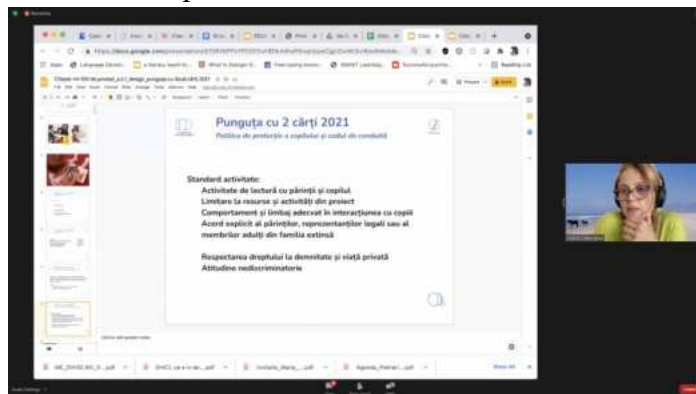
Punguța cu 2 cărți 2021

Politica de protecție a copilului și codul de conduită

Standard activitate:
Activitate de lectură cu părinții și copilul
Limitare la resurse și activități din proiect
Comportament și limbaj adecvat în interacțiunea cu copiii
Acord explicit al părinților, reprezentanților legali sau al membrilor adulți din familia extinsă

Respectarea dreptului la demnitate și viață privată
Atitudine nediscriminatorie